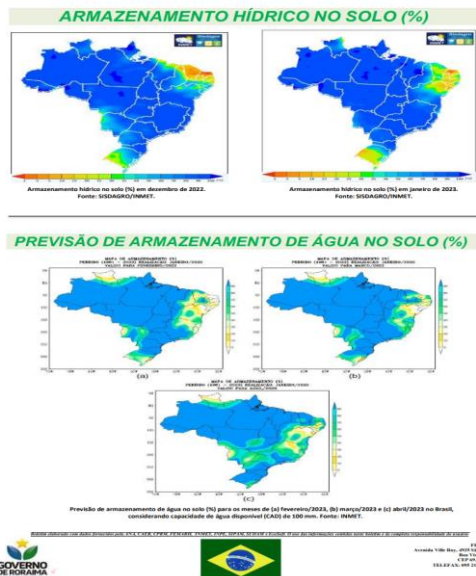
ARMAZENAMENTO HÍDRICO NO SOLO (%)

Armazenamento hídrico no solo (%) em dezembro de 2022. Fonte: SISDAGRO/INMET.

Armazenamento hídrico no solo (%) em janeiro de 2023. Fonte: SISDAGRO/INMET.

PREVISÃO DE ARMAZENAMENTO DE ÁGUA NO SOLO (%)

(a)

(b)

(c)

Previsão de armazenamento de água no solo (%) para os meses de (a) fevereiro/2023, (b) março/2023 e (c) abril/2023 no Brasil, considerando capacidade de água disponível (CAD) de 100 mm. Fonte: INMET.

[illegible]

GOVERNO DE RORAIMA

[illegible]